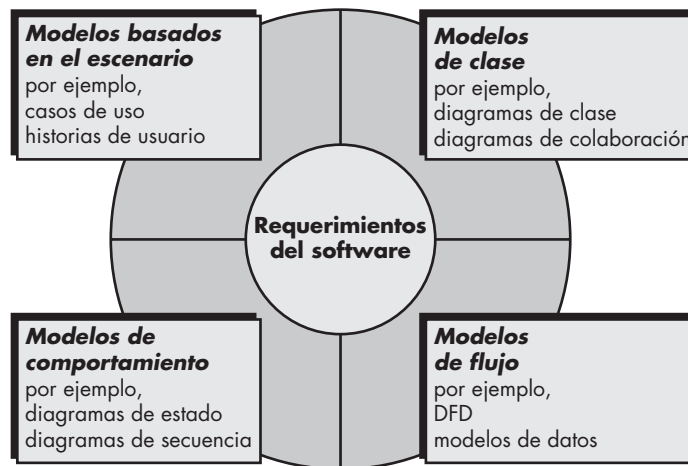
**Modelos basados en el escenario**
por ejemplo,
casos de uso
historias de usuario

**Modelos de clase**
por ejemplo,
diagramas de clase
diagramas de colaboración

**Requerimientos del software**

**Modelos de comportamiento**
por ejemplo,
diagramas de estado
diagramas de secuencia

**Modelos de flujo**
por ejemplo,
DFD
modelos de datos